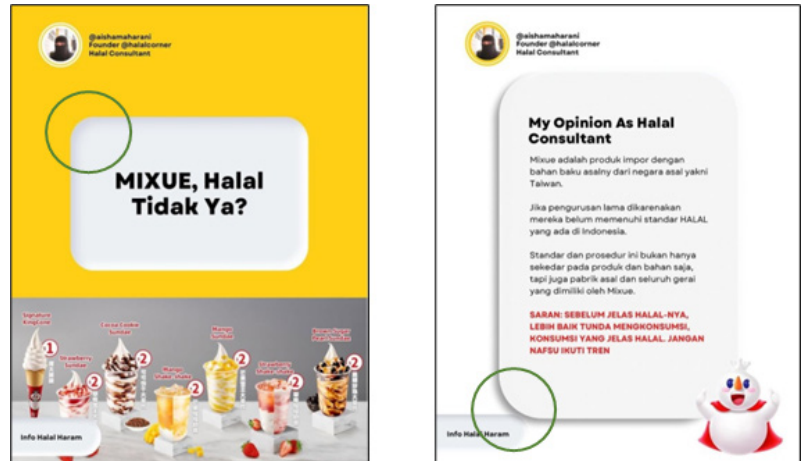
@aishamaharani
Founder @halalcorner
Halal Consultant

MIXUE, Halal Tidak Ya?

Signature King Cone
1
Strawberry Sundae
2
Cocoa Cookie Sundae
2
Mango Shake Shake
2
Mango Sundae
2
Strawberry Shake Shake
2
Brown Sugar Pearl Sundae
2

Info Halal Haram

@aishamaharani
Founder @halalcorner
Halal Consultant

My Opinion As Halal Consultant

Mixue adalah produk impor dengan bahan baku asalnya dari negara asal yakni Taiwan.

Jika pengurusan lama dikarenakan mereka belum memenuhi standar HALAL yang ada di Indonesia.

Standar dan prosedur ini bukan hanya sekedar pada produk dan bahan saja, tapi juga pabrik asal dan seluruh gerai yang dimiliki oleh Mixue.

SARAN: SEBELUM JELAS HALAL-NYA, LEBIH BAIK TUNDA MENGKONSUMSI, KONSUMSI YANG JELAS HALAL. JANGAN NAFSU IKUTI TREN

Info Halal Haram